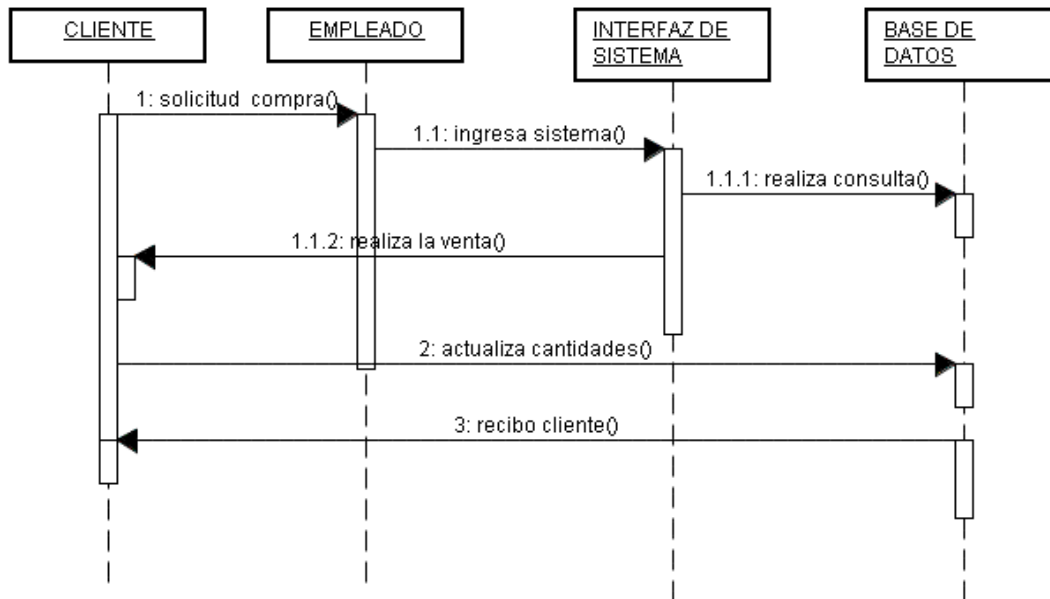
CLIENTE

EMPLEADO

INTERFAZ DE SISTEMA

BASE DE DATOS

1: solicitud compra()

1.1: ingresa sistema()

1.1.1: realiza consulta()

1.1.2: realiza la venta()

2: actualiza cantidades()

3: recibo cliente()